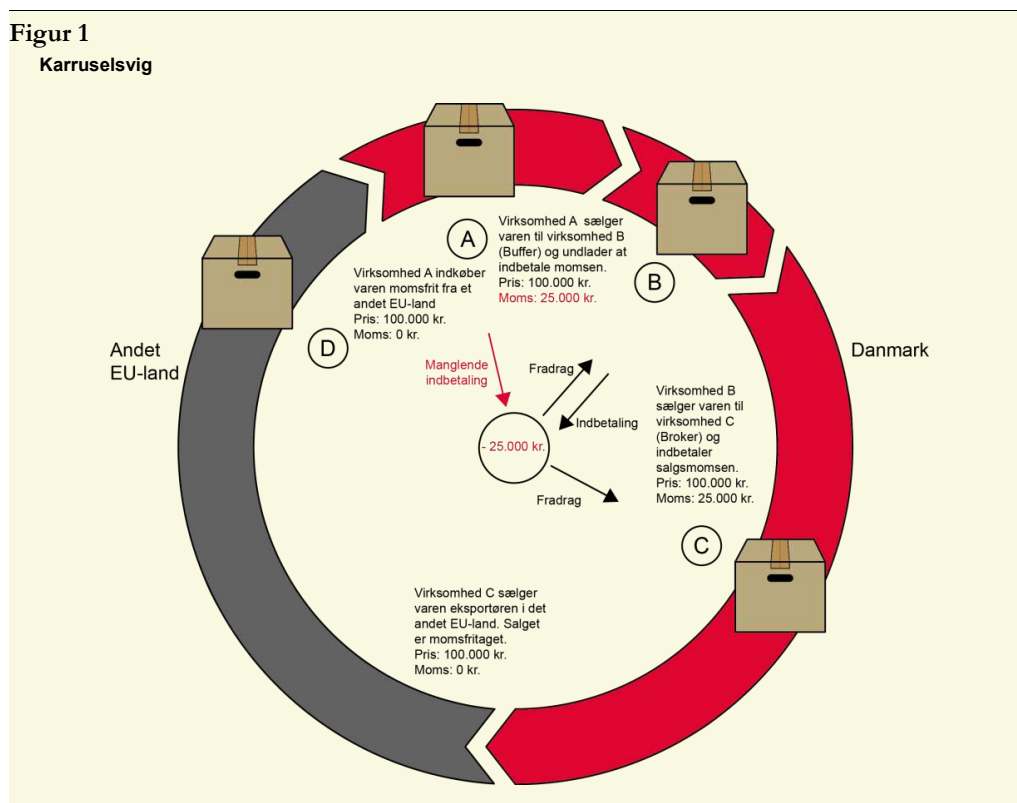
Figur 1

Karruselsvig

A

Virksomhed A sælger varen til virksomhed B (Buffer) og undlader at indbetale momsen.
Pris: 100.000 kr.
Moms: 25.000 kr.

B

Virksomhed A indkøber varen momsfrit fra et andet EU-land
Pris: 100.000 kr.
Moms: 0 kr.

D

Andet EU-land

Danmark

Manglende indbetaling

Fradrag

Indbetaling

- 25.000 kr.

Fradrag

Virksomhed B sælger varen til virksomhed C (Broker) og indbetaler salgsmomsen.
Pris: 100.000 kr.
Moms: 25.000 kr.

C

Virksomhed C sælger varen eksportøren i det andet EU-land. Salget er momsfritaget.
Pris: 100.000 kr.
Moms: 0 kr.